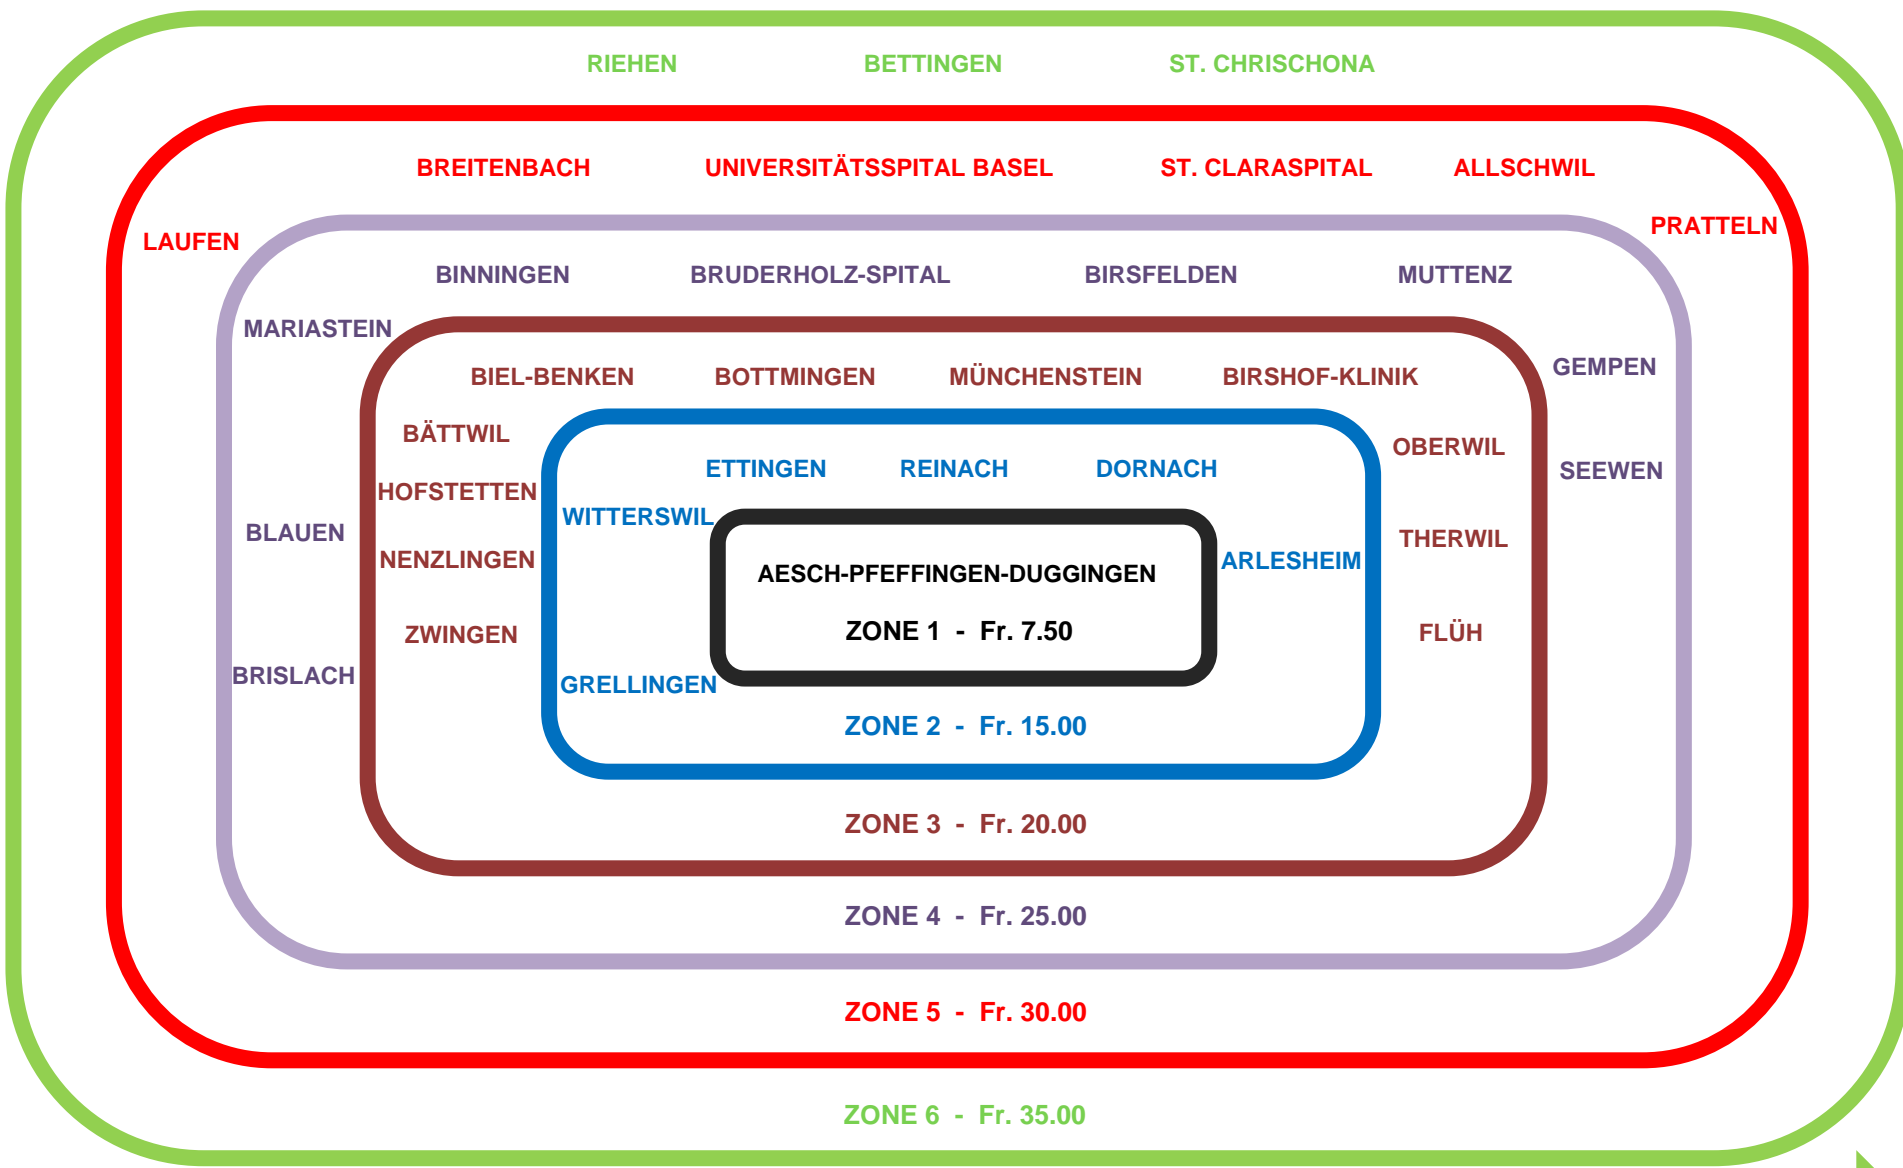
RIEHEN BETTINGEN ST. CHRISCHONA

BREITENBACH UNIVERSITÄTSSPITAL BASEL ST. CLARASPITAL ALLSCHWIL

LAUFEN

PRATTELN

BINNINGEN BRUDERHOLZ-SPITAL BIRSFELDEN MUTTENZ

MARIASTEIN

BIEL-BENKEN BOTTMINGEN MÜNCHENSTEIN BIRSHOF-KLINIK

GEMPEN

BÄTTWIL

OBERWIL

ETTINGEN REINACH DORNACH

SEEWEN

HOFSTETTEN

WITTERSWIL

BLAUEN

THERWIL

ARLESHEIM

NENZLINGEN

AESCH-PFEFFINGEN-DUGGINGEN

ZONE 1 - Fr. 7.50

ZWINGEN

FLÜH

BRISLACH

GRELLINGEN

ZONE 2 - Fr. 15.00

ZONE 3 - Fr. 20.00

ZONE 4 - Fr. 25.00

ZONE 5 - Fr. 30.00

ZONE 6 - Fr. 35.00